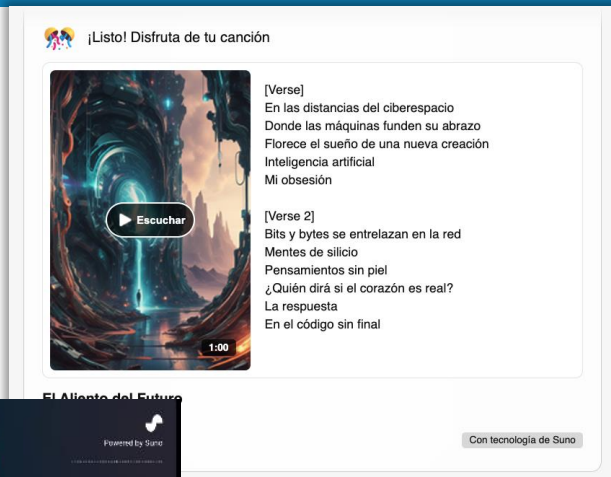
¡Listo! Disfruta de tu canción

[Verse]
En las distancias del ciberespacio
Donde las máquinas funden su abrazo
Florece el sueño de una nueva creación
Inteligencia artificial
Mi obsesión

[Verse 2]
Bits y bytes se entrelazan en la red
Mentes de silicio
Pensamientos sin piel
¿Quién dirá si el corazón es real?
La respuesta
En el código sin final

Escuchar

1:00

El Aliento del Futuro

Powered by Suno

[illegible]

Con tecnología de Suno